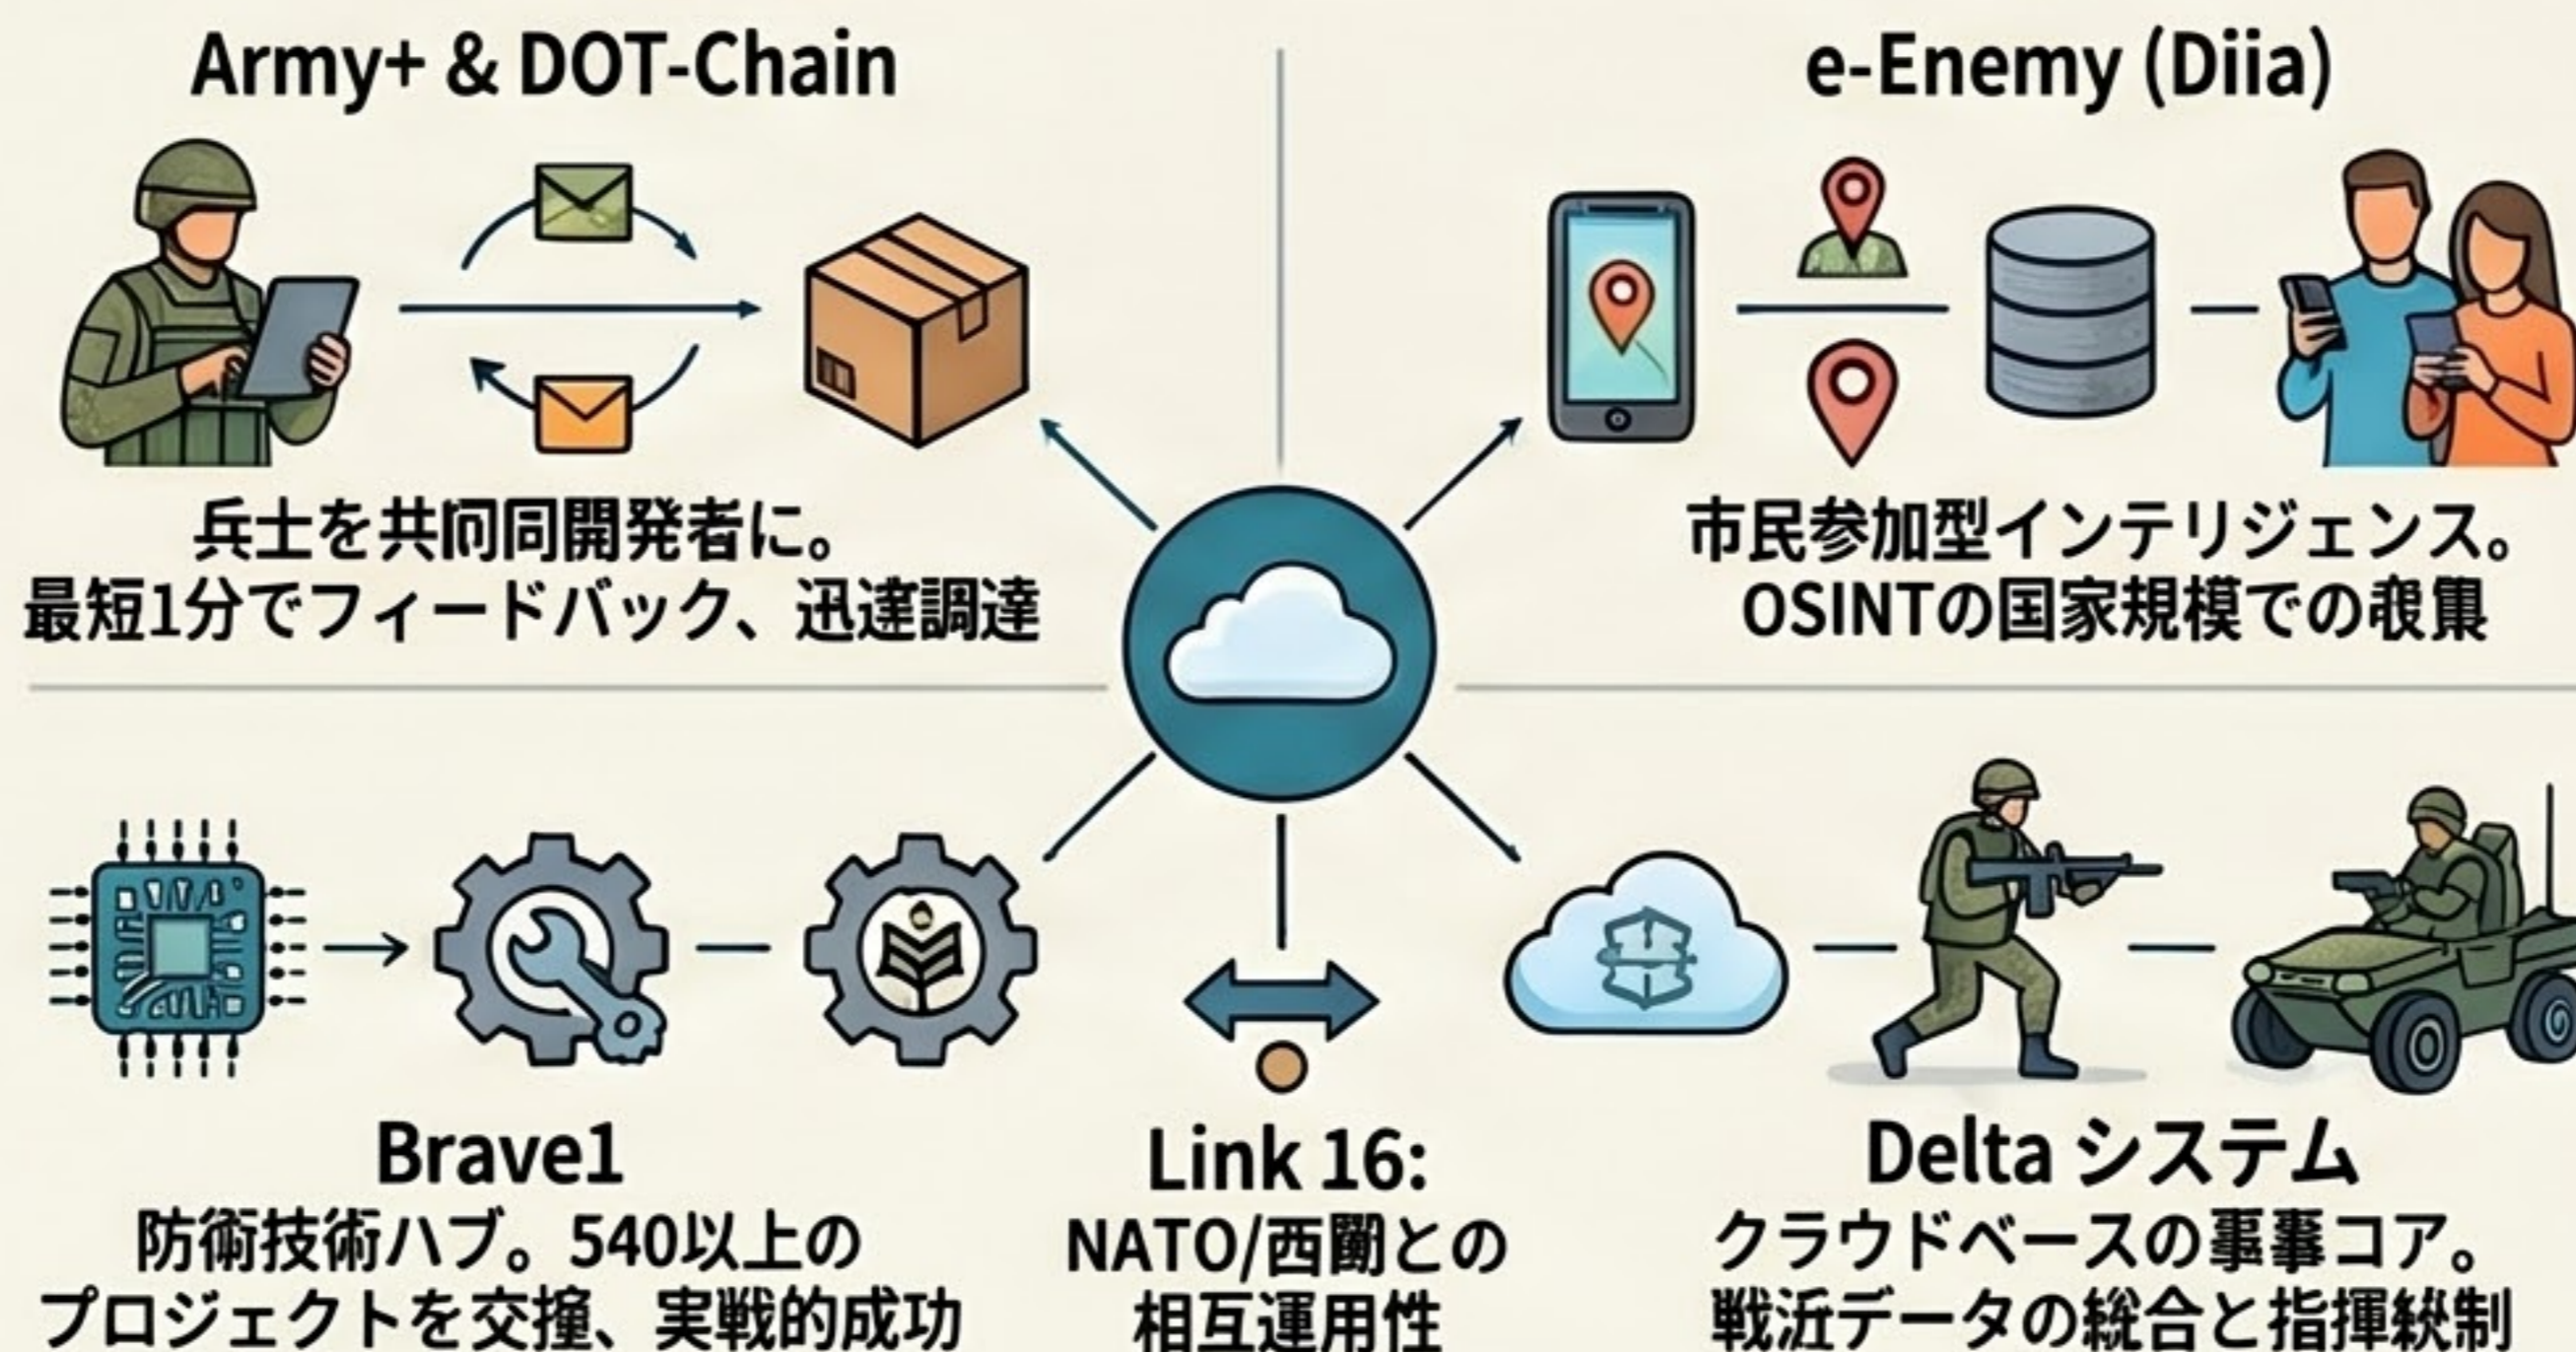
Army+ & DOT-Chain

兵士を共同同開発者に。
最短1分でフィードバック、迅速調達

e-Enemy (Diia)

市民参加型インテリジェンス。
OSINTの国家規模での蒐集

Brave1
防衛技術ハブ。540以上の
プロジェクトを交撞、実戦的成功

Link 16:
NATO/西闘との
相互運用性

Delta システム
クラウドベースの事事コア。
戦泝データの統合と指揮統制